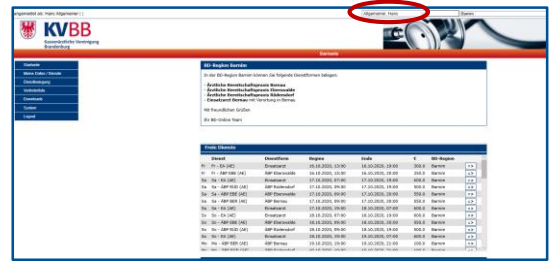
Angemeldet als: Hans Allgemeiner |

KVBB
Kassenärztliche Vereinigung Brandenburg

Allgemeiner, Hans
Suche

Startseite

Startseite
Meine Daten / Dienste
Dienstbörsengang
Urlaubstabelle
Downloads
System
Logout

BD-Region Barnim

In der BD-Region Barnim können Sie folgende Dienstformen belegen:

- Ärztliche Bereitschaftspraxis Bernau
- Ärztliche Bereitschaftspraxis Eberswalde
- Ärztliche Bereitschaftspraxis Rüdersdorf
- Einsatzarzt Bernau mit Vorortung in Bernau

Mit freundlichen Grüßen

Ihr BD-Online-Team

Freie Dienste

| | Dienst | Dienstform | Beginn | Ende | € | BD-Region | |
|---|---|---|---|---|---|---|---|
| Fr | Fr - EA (AE) | Einsatzarzt | 16.10.2020, 13:00 | 16.10.2020, 19:00 | 300.0 | Barnim | >> |
| Fr | Fr - ÄBP-EBE (AE) | ÄBP Eberswalde | 16.10.2020, 16:00 | 16.10.2020, 19:00 | 250.0 | Barnim | >> |
| Sa | Sa - EA (AE) | Einsatzarzt | 17.10.2020, 07:00 | 17.10.2020, 19:00 | 600.0 | Barnim | >> |
| Sa | Sa - ÄBP-RÜD (AE) | ÄBP Rüdersdorf | 17.10.2020, 09:00 | 17.10.2020, 19:00 | 600.0 | Barnim | >> |
| Sa | Sa - ÄBP-EBE (AE) | ÄBP Eberswalde | 17.10.2020, 09:00 | 17.10.2020, 19:00 | 600.0 | Barnim | >> |
| Sa | Sa - ÄBP-RÜD (AE) | ÄBP Rüdersdorf | 17.10.2020, 09:00 | 17.10.2020, 19:00 | 600.0 | Barnim | >> |
| Sa | Sa - ÄBP-BER (AE) | ÄBP Bernau | 17.10.2020, 09:00 | 17.10.2020, 19:00 | 600.0 | Barnim | >> |
| So | So - EA (AE) | Einsatzarzt | 18.10.2020, 07:00 | 18.10.2020, 19:00 | 600.0 | Barnim | >> |
| So | So - ÄBP-EBE (AE) | ÄBP Eberswalde | 18.10.2020, 09:00 | 18.10.2020, 19:00 | 600.0 | Barnim | >> |
| So | So - ÄBP-RÜD (AE) | ÄBP Rüdersdorf | 18.10.2020, 09:00 | 18.10.2020, 19:00 | 600.0 | Barnim | >> |
| So | So - ÄBP-BER (AE) | ÄBP Bernau | 18.10.2020, 09:00 | 18.10.2020, 19:00 | 600.0 | Barnim | >> |
| Mo | Mo - ÄBP-EBE (AE) | ÄBP Eberswalde | 19.10.2020, 16:00 | 19.10.2020, 19:00 | 250.0 | Barnim | >> |
| Mo | Mo - ÄBP-BER (AE) | ÄBP Bernau | 19.10.2020, 16:00 | 19.10.2020, 19:00 | 250.0 | Barnim | >> |